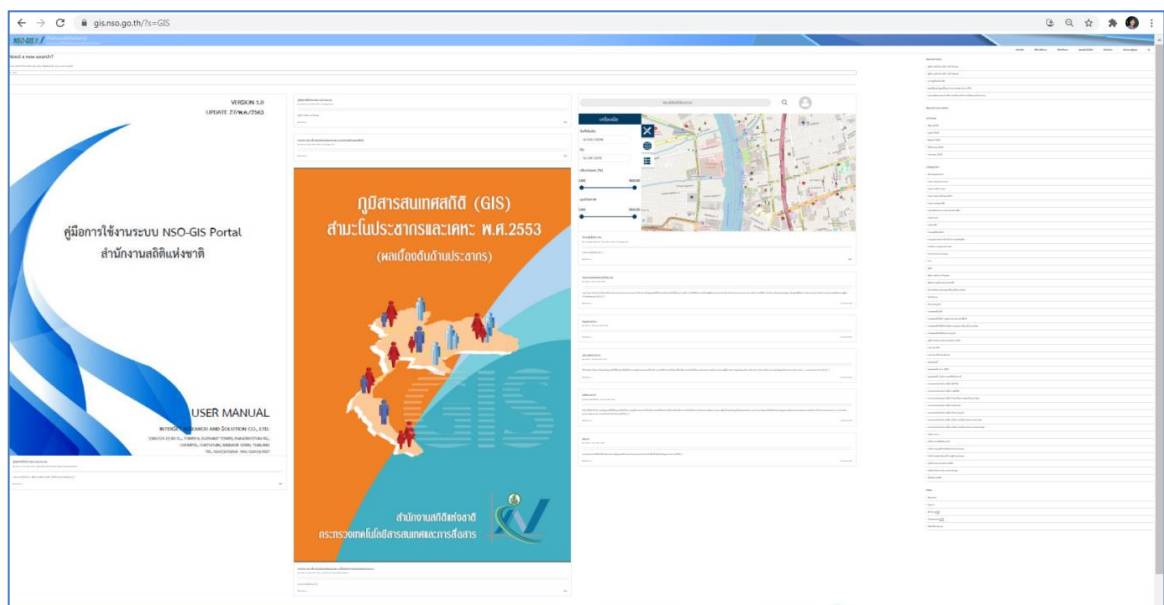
gis.nso.go.th/?s=GIS

NSO-GIS

Need a new search?

VERSION 1.0
UPDATE 27/พ.ค./2563

คู่มือการใช้งานระบบ NSO-GIS Portal
สำนักงานสถิติแห่งชาติ

USER MANUAL
INTERGE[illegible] RESEARCH AND SOLUTION CO., LTD.

ภูมิสารสนเทศสถิติ (GIS)
สำมะโนประชากรและเคหะ พ.ศ.2553
(ผลเบื้องต้นด้านประชากร)

สำนักงานสถิติแห่งชาติ
กระทรวงเทคโนโลยีสารสนเทศและการสื่อสาร

เครื่องมือ